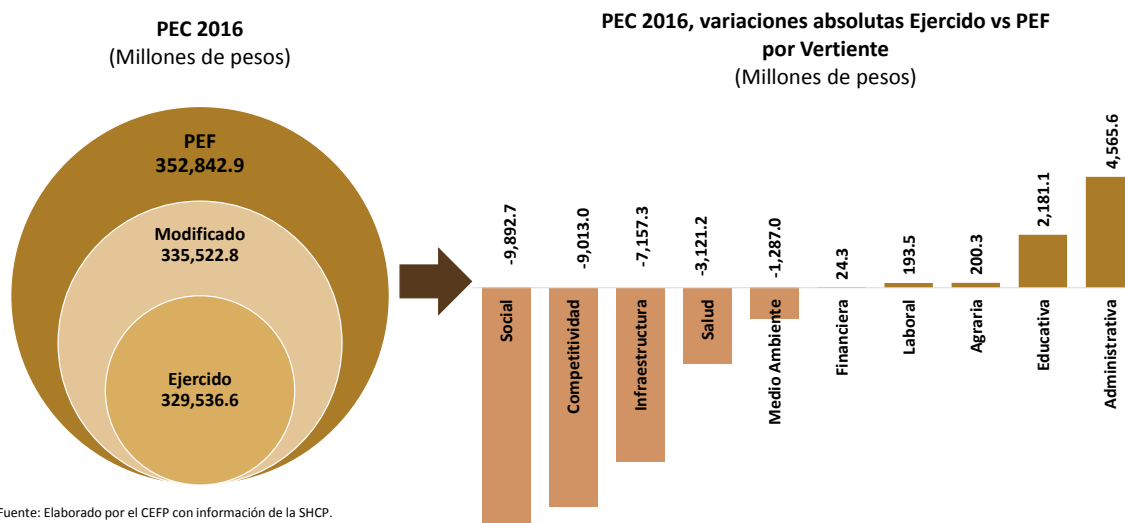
PEC 2016
(Millones de pesos)

PEF
352,842.9

Modificado
335,522.8

Ejercido
329,536.6

Fuente: Elaborado por el CEFP con información de la SHCP.

PEC 2016, variaciones absolutas Ejercido vs PEF por Vertiente
(Millones de pesos)

-9,892.7
Social

-9,013.0
Competitividad

-7,157.3
Infraestructura

-3,121.2
Salud

-1,287.0
Medio Ambiente

24.3
Financiera

193.5
Laboral

200.3
Agraria

2,181.1
Educativa

4,565.6
Administrativa